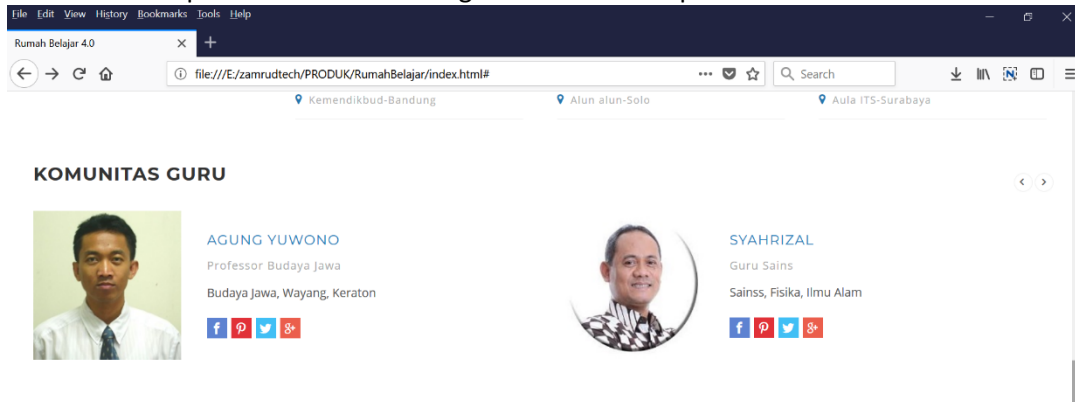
File Edit View History Bookmarks Tools Help

Rumah Belajar 4.0

file:///E:/zamrudtech/PRODUK/RumahBelajar/index.html#

Search

Kemendikbud-Bandung

Alun alun-Solo

Aula ITS-Surabaya

KOMUNITAS GURU

AGUNG YUWONO

Professor Budaya Jawa

Budaya Jawa, Wayang, Keraton

f p g+

SYAHRIZAL

Guru Sains

Sainss, Fisika, Ilmu Alam

f p g+